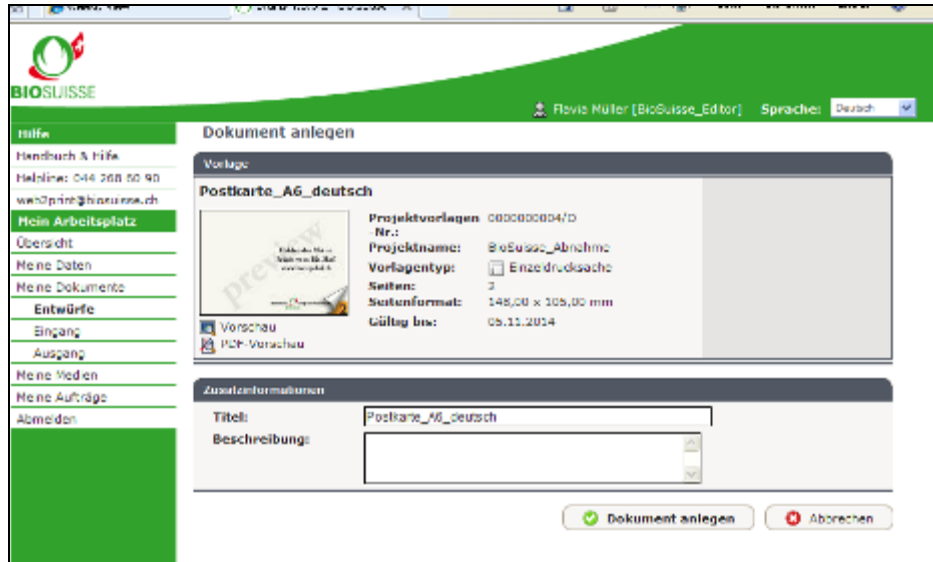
BIOSUISSE

Flavia Müller [BioSuisse_Editor] Sprache: Deutsch

Hilfe
Handbuch & Hilfe
Helpline: 044 268 50 90
web2print@biosuisse.ch
Mein Arbeitsplatz
Übersicht
Meine Daten
Meine Dokumente
Entwürfe
Eingang
Ausgang
Meine Medien
Meine Aufträge
Abmelden

Dokument anlegen

Vorlage

Postkarte_A6_deutsch

preview

Vorschau
PDF-Vorschau

| | |
|---|---|
| Projektvorlagen -Nr.: | 0000000004/D |
| Projektname: | BioSuisse_Abnahme |
| Vorlagentyp: | Einzeldrucksache |
| Seiten: | 2 |
| Seitenformat: | 148,00 x 105,00 mm |
| Gültig bis: | 05.11.2014 |

Zusatzinformationen

Titel: Postkarte_A6_deutsch
Beschreibung:

Dokument anlegen
Abbrechen